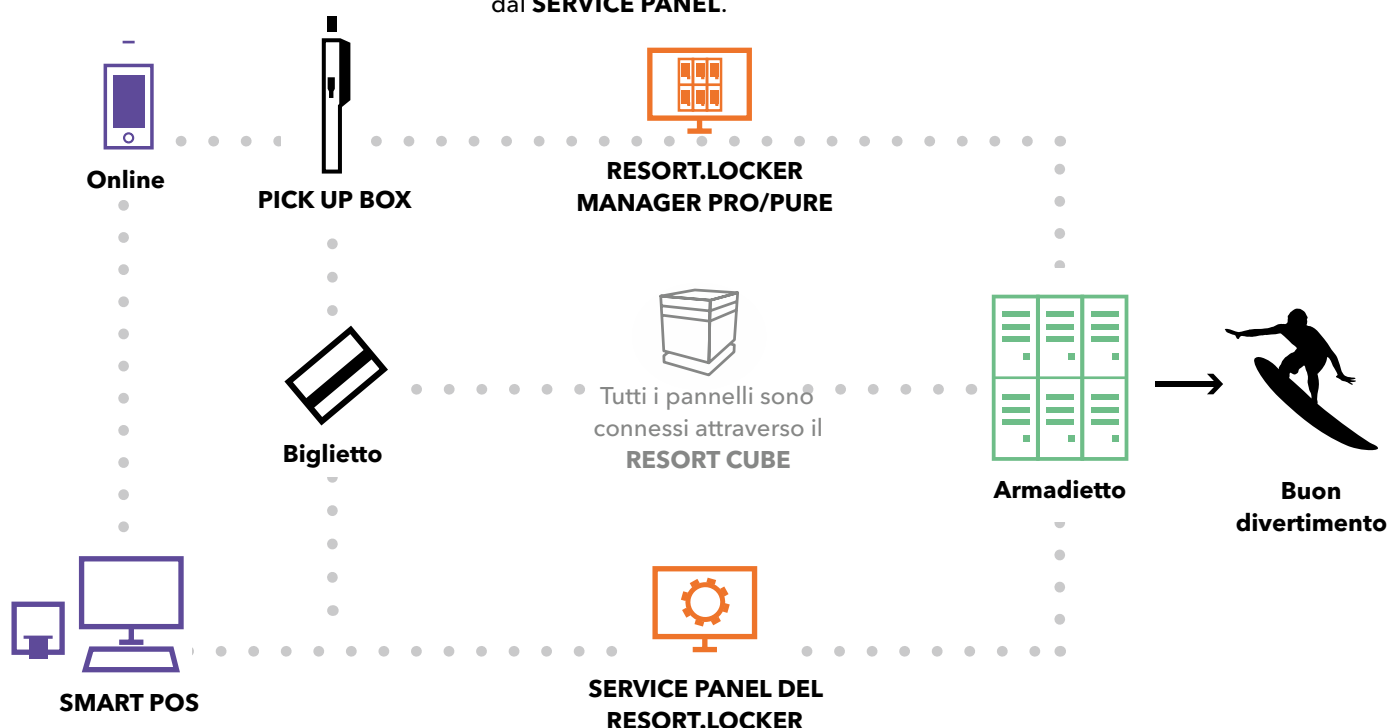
dal **SERVICE PANEL**.

Online

PICK UP BOX

RESORT.LOCKER MANAGER PRO/PURE

Biglietto

Tutti i pannelli sono connessi attraverso il **RESORT CUBE**

Armadietto

Buon divertimento

SMART POS

SERVICE PANEL DEL RESORT.LOCKER